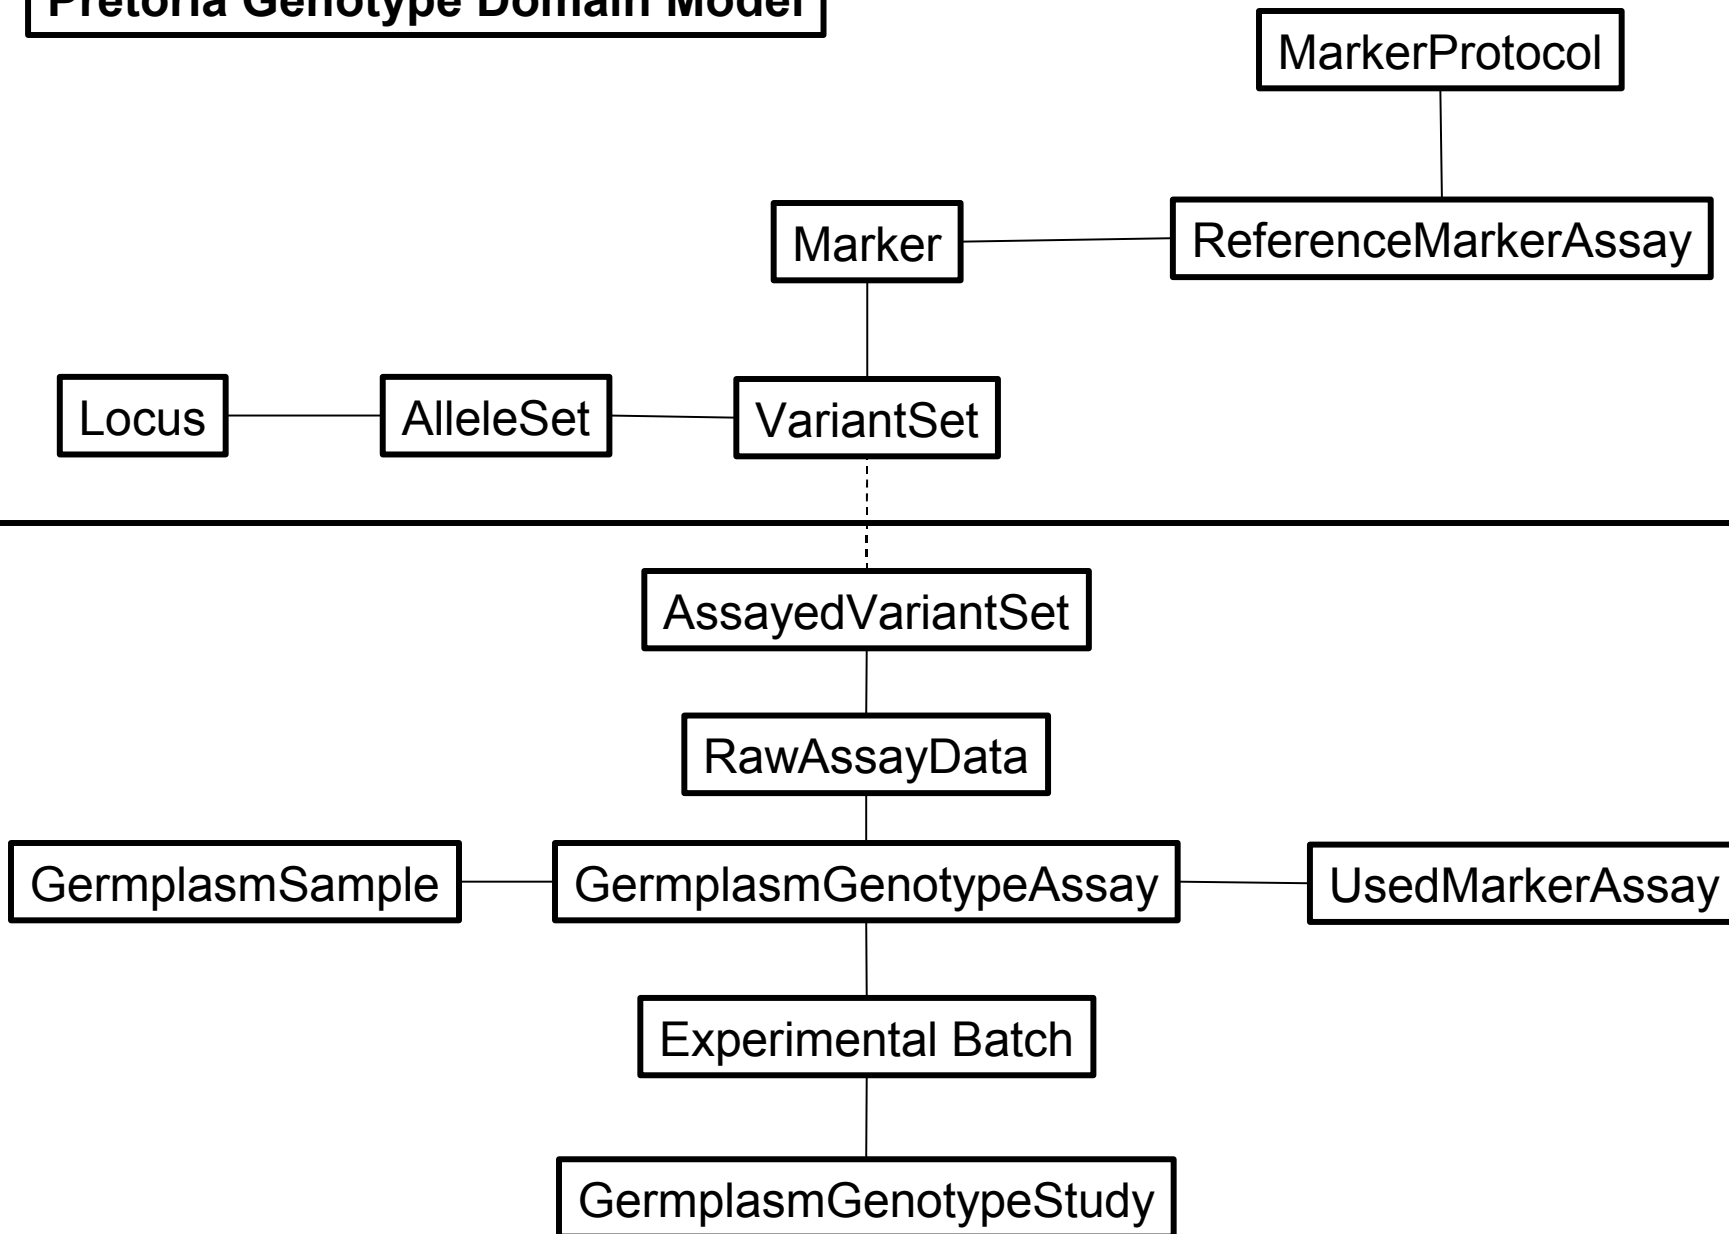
Pretoria Genotype Domain Model

MarkerProtocol

Marker

ReferenceMarkerAssay

Locus

AlleleSet

VariantSet

AssayedVariantSet

RawAssayData

GermplasmSample

GermplasmGenotypeAssay

UsedMarkerAssay

Experimental Batch

GermplasmGenotypeStudy